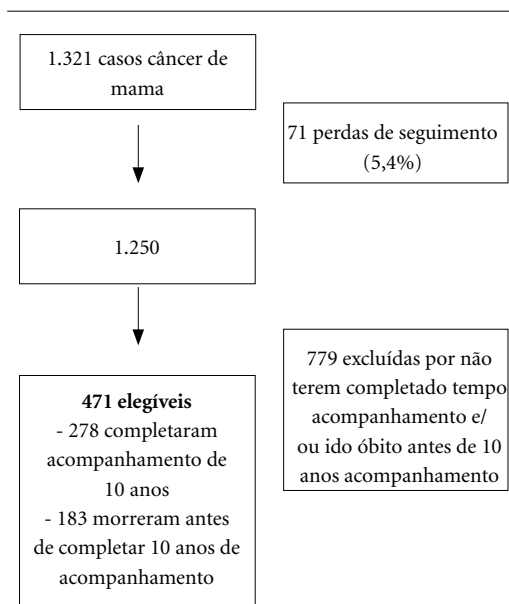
1.321 casos câncer de mama

71 perdas de seguimento (5,4%)

1.250

779 excluídas por não terem completado tempo acompanhamento e/ ou ido óbito antes de 10 anos acompanhamento

**471 elegíveis**
- 278 completaram acompanhamento de 10 anos
- 183 morreram antes de completar 10 anos de acompanhamento